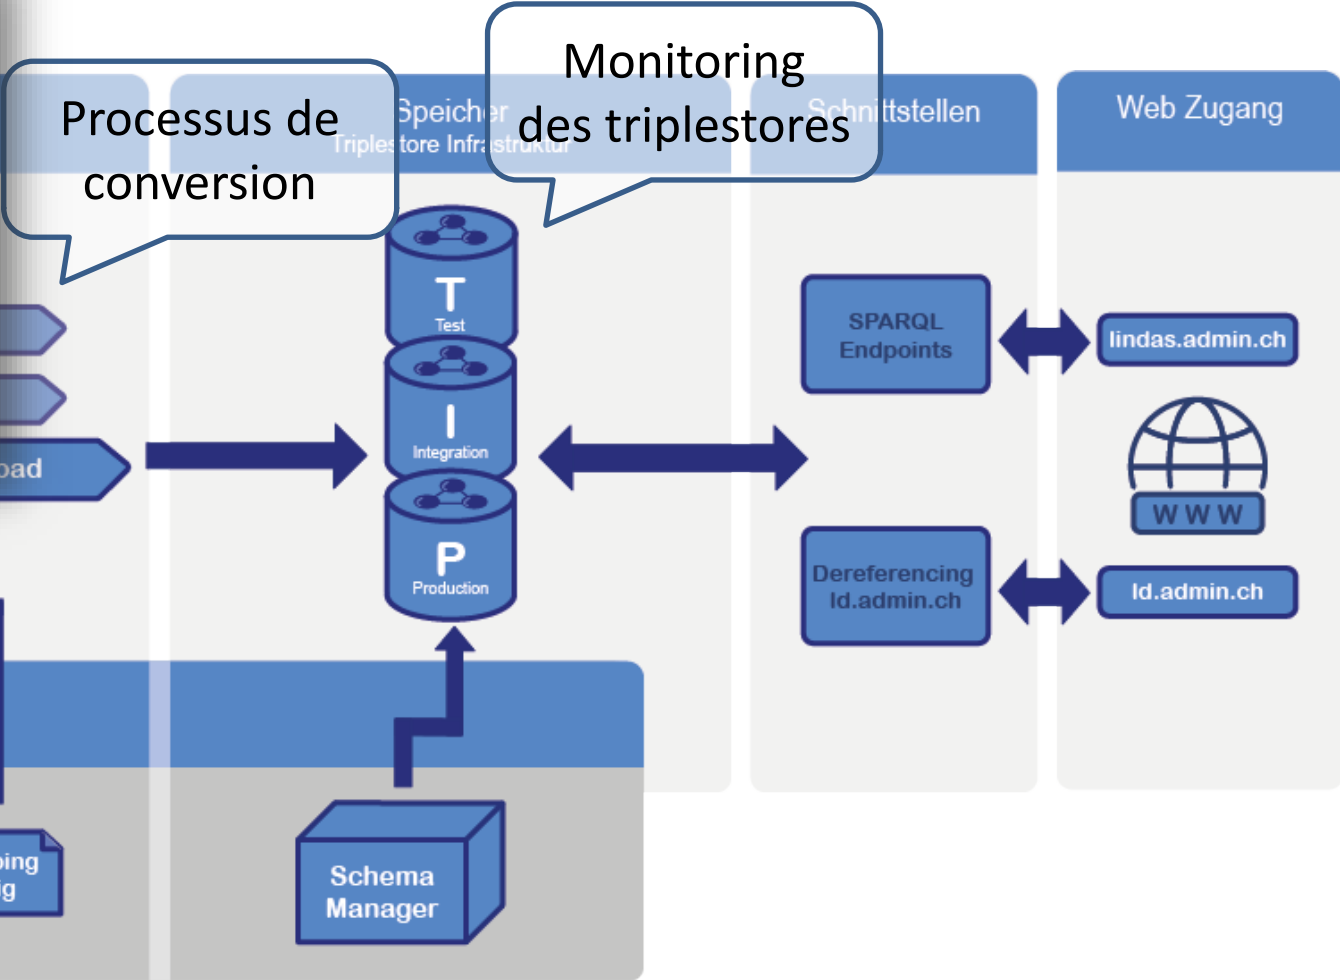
Processus de conversion

Speicher
Triplestore Infrastruktur

Monitoring des triplestores

Schnittstellen

Web Zugang

T
Test

I
Integration

P
Production

oad

SPARQL Endpoints

lindas.admin.ch

W W W

Dereferencing Id.admin.ch

Id.admin.ch

ping
g

Schema Manager